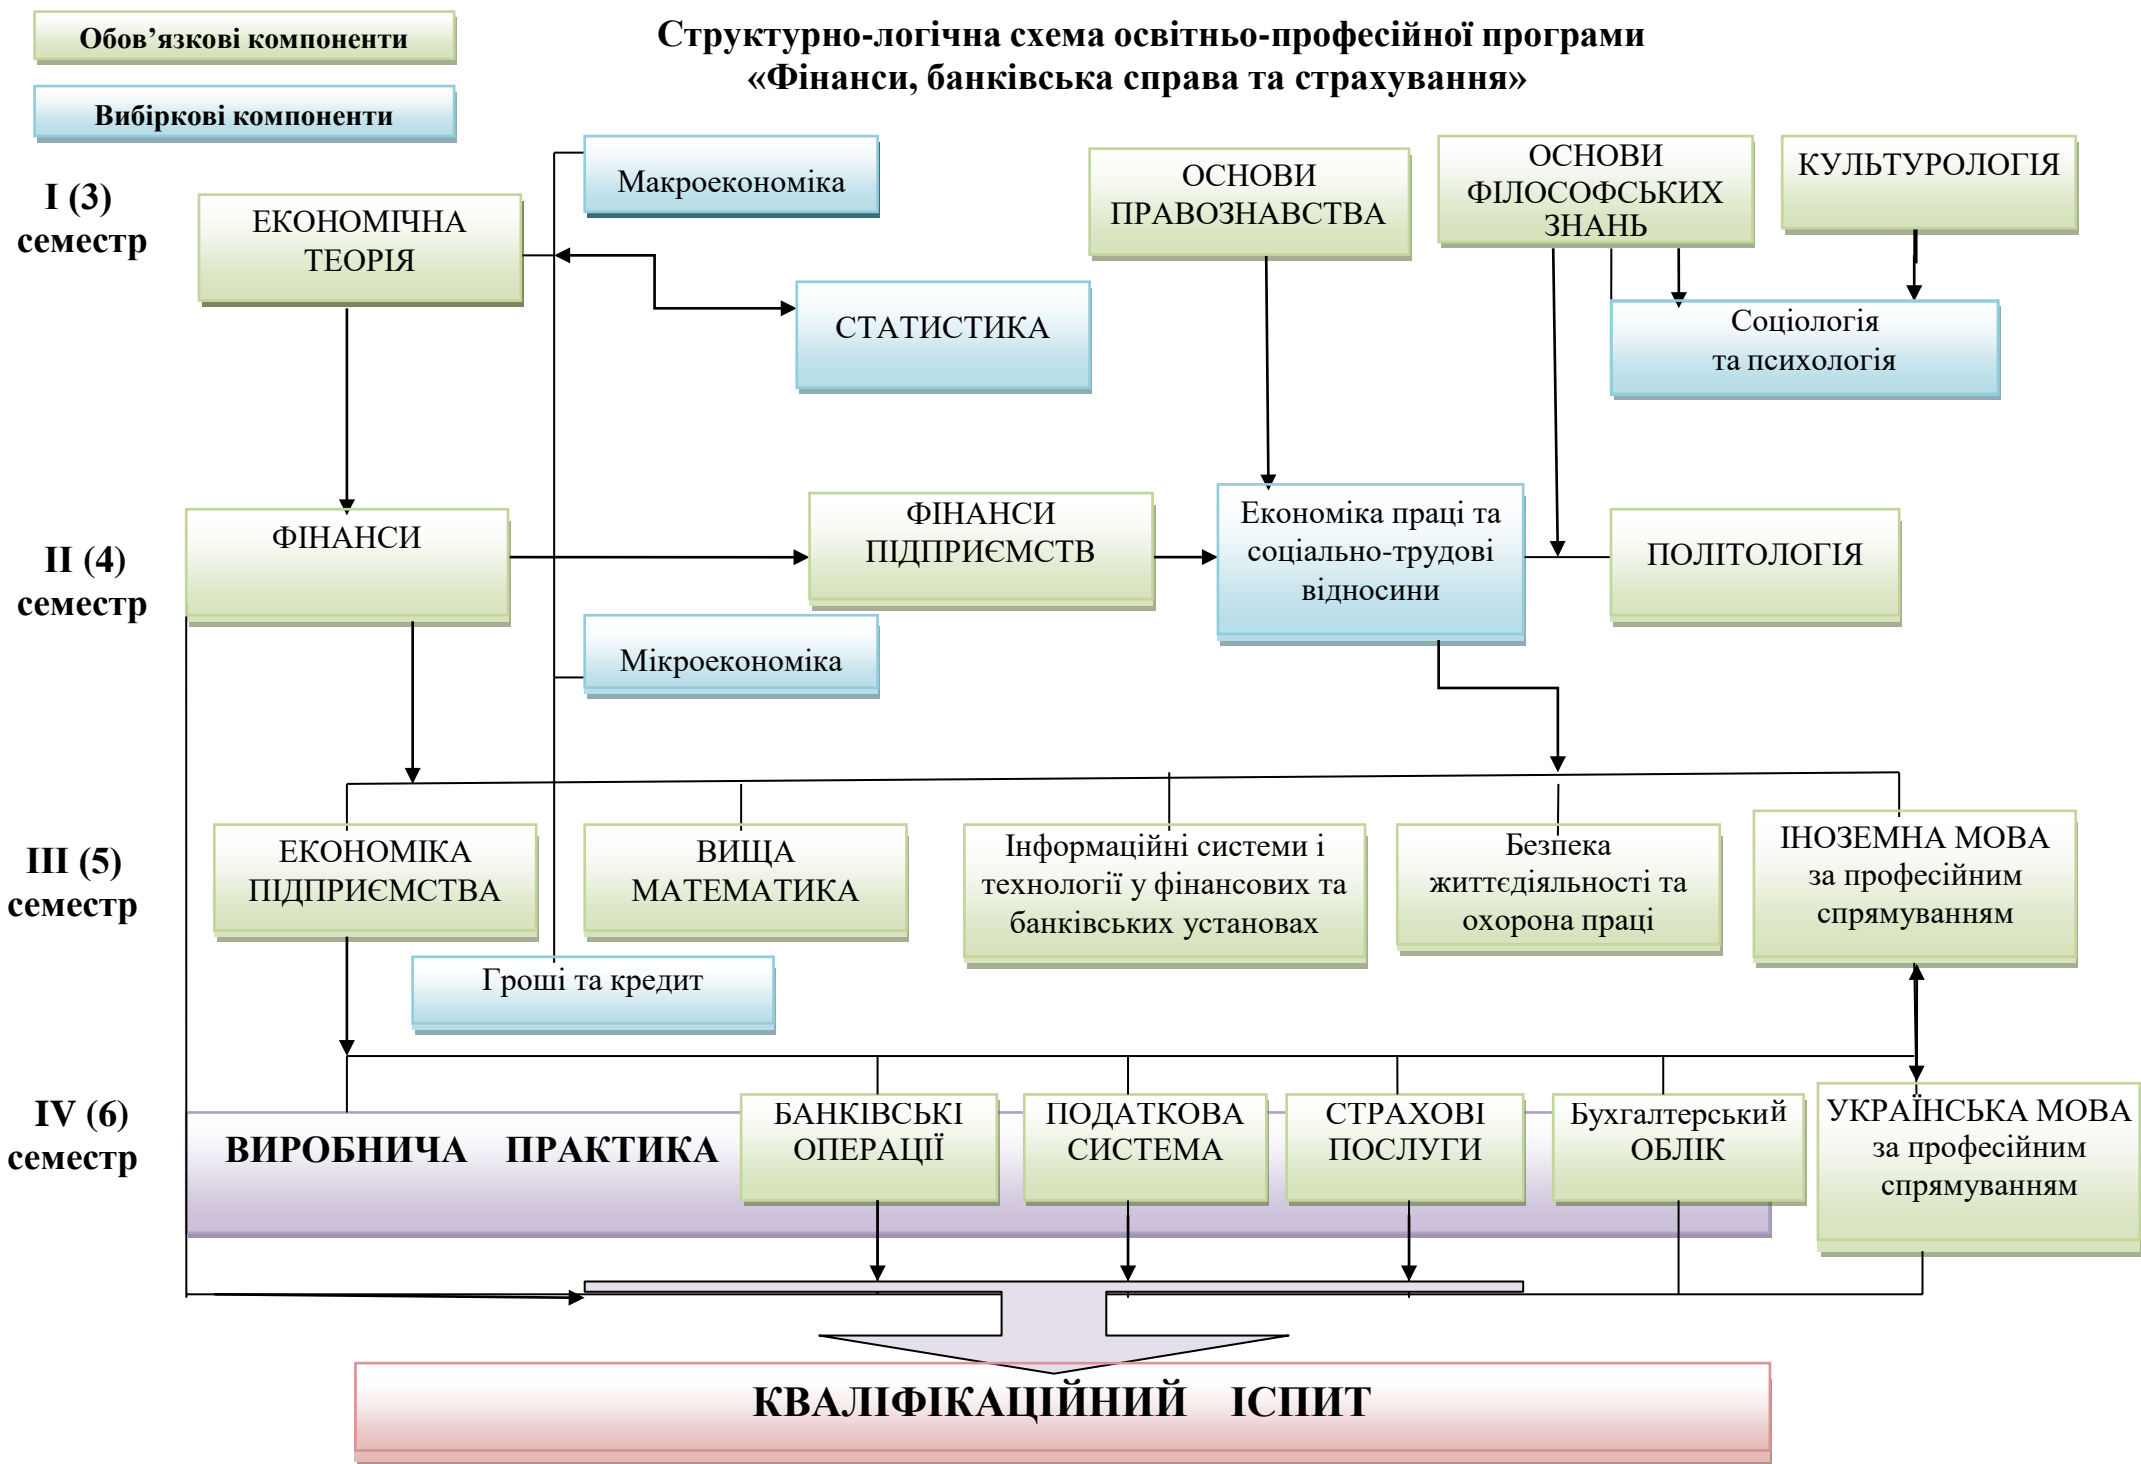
Обов’язкові компоненти

Вибіркові компоненти

Структурно-логічна схема освітньо-професійної програми «Фінанси, банківська справа та страхування»

I (3) семестр

ЕКОНОМІЧНА ТЕОРІЯ

Макроекономіка

СТАТИСТИКА

ОСНОВИ ПРАВОЗНАВСТВА

ОСНОВИ ФІЛОСОФСЬКИХ ЗНАНЬ

КУЛЬТУРОЛОГІЯ

Соціологія та психологія

II (4) семестр

ФІНАНСИ

ФІНАНСИ ПІДПРИЄМСТВ

Економіка праці та соціально-трудові відносини

ПОЛІТОЛОГІЯ

Мікроекономіка

III (5) семестр

ЕКОНОМІКА ПІДПРИЄМСТВА

ВИЩА МАТЕМАТИКА

Інформаційні системи і технології у фінансових та банківських установах

Безпека життєдіяльності та охорона праці

ІНОЗЕМНА МОВА за професійним спрямуванням

Гроші та кредит

IV (6) семестр

ВИРОБНИЧА ПРАКТИКА

БАНКІВСЬКІ ОПЕРАЦІЇ

ПОДАТКОВА СИСТЕМА

СТРАХОВІ ПОСЛУГИ

Бухгалтерський ОБЛІК

УКРАЇНСЬКА МОВА за професійним спрямуванням

КВАЛІФІКАЦІЙНИЙ ІСПИТ